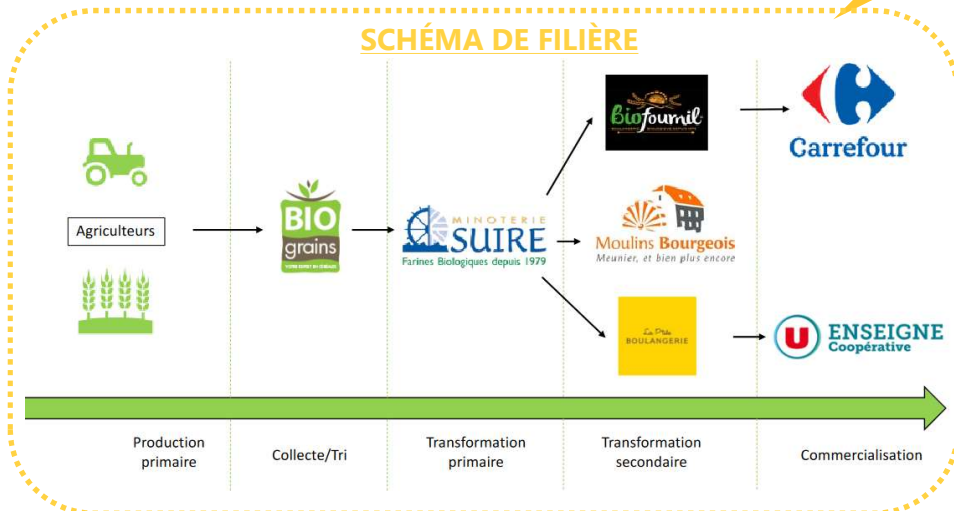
SCHÉMA DE FILIÈRE

Agriculteurs

BIO grains

MINOTERIE SUIRE
Farines Biologiques depuis 1979

Biofournil

Moulins Bourgeois
Meunier, et bien plus encore

La Pte BOULANGERIE

Carrefour

U ENSEIGNE Coopérative

Production primaire

Collecte/Tri

Transformation primaire

Transformation secondaire

Commercialisation